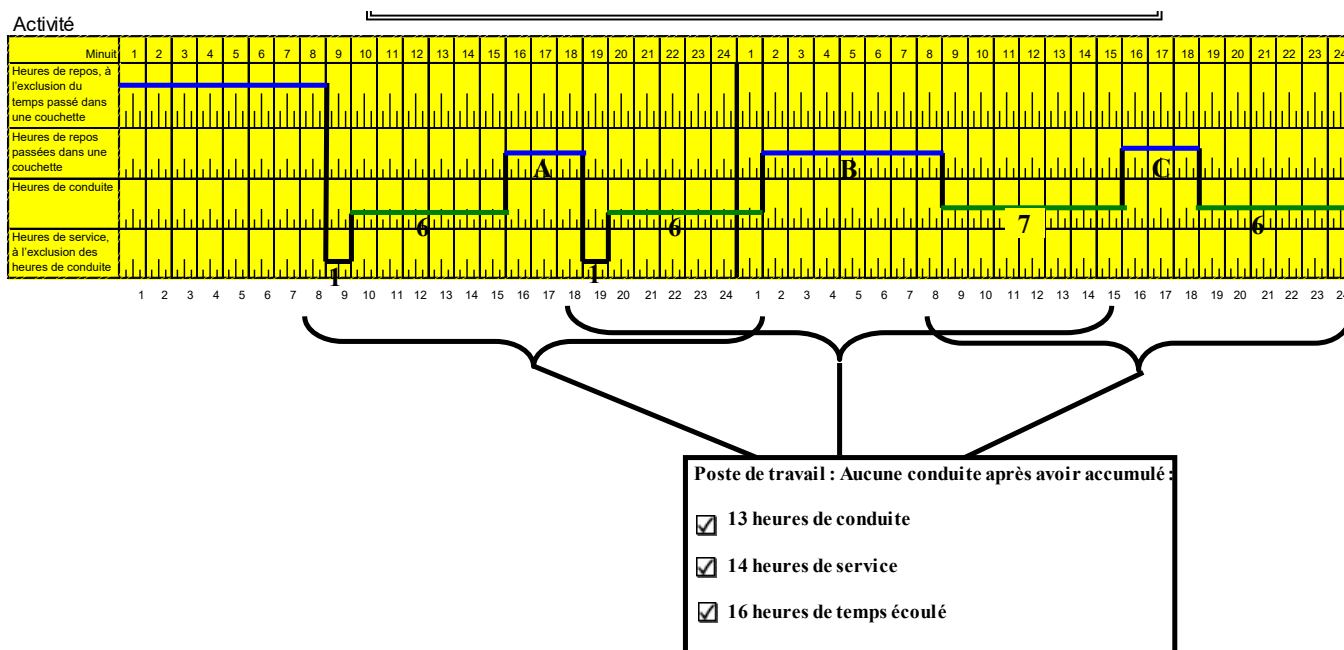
Activité

| Minuit | 1 | 2 | 3 | 4 | 5 | 6 | 7 | 8 | 9 | 10 | 11 | 12 | 13 | 14 | 15 | 16 | 17 | 18 | 19 | 20 | 21 | 22 | 23 | 24 | 1 | 2 | 3 | 4 | 5 | 6 | 7 | 8 | 9 | 10 | 11 | 12 | 13 | 14 | 15 | 16 | 17 | 18 | 19 | 20 | 21 | 22 | 23 | 24 |
|---|---|---|---|---|---|---|---|---|---|---|---|---|---|---|---|---|---|---|---|---|---|---|---|---|---|---|---|---|---|---|---|---|---|---|---|---|---|---|---|---|---|---|---|---|---|---|---|---|
| Heures de repos, à l'exclusion du temps passé dans une couchette | | | | | | | | | | | | | | | | | | | | | | | | | | | | | | | | | | | | | | | | | | | | | | | | |
| Heures de repos passées dans une couchette | | | | | | | | | | | | | | | | | A | | | | | | | | | | | B | | | | | | | | | | | | | C | | | | | | | |
| Heures de conduite | | | | | | | | | | | | 6 | | | | | | | | | 6 | | | | | | | | | | | | | | 7 | | | | | | | | | | 6 | | | |
| Heures de service, à l'exclusion des heures de conduite | | | | | | | | | 1 | | | | | | | | | | 1 | | | | | | | | | | | | | | | | | | | | | | | | | | | | | |

1 2 3 4 5 6 7 8 9 10 11 12 13 14 15 16 17 18 19 20 21 22 23 24 1 2 3 4 5 6 7 8 9 10 11 12 13 14 15 16 17 18 19 20 21 22 23 24

Poste de travail : Aucune conduite après avoir accumulé :

☑ 13 heures de conduite

☑ 14 heures de service

☑ 16 heures de temps écoulé